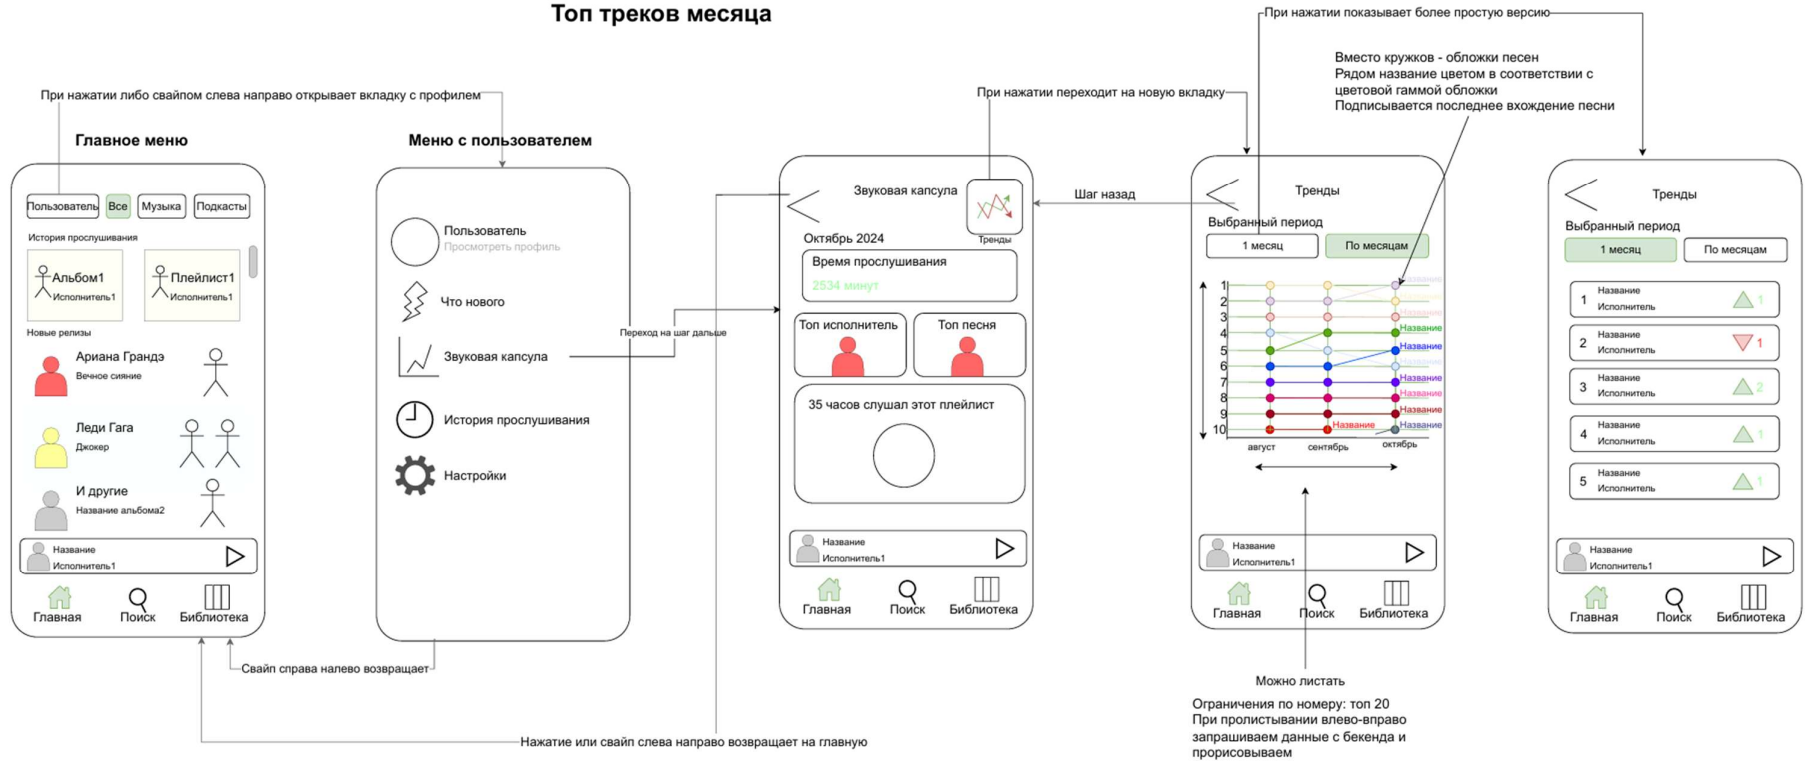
Топ треков месяца

При нажатии либо свайпом слева направо открывает вкладку с профилем

Главное меню

Пользователь Все Музыка Подкасты

История прослушивания

Альбом1
Исполнитель1

Плейлист1
Исполнитель1

Новые релизы

Ариана Грандэ
Вечное сияние

Леди Гага
Джокер

И другие
Название альбома2

Название
Исполнитель1

Главная Поиск Библиотека

Меню с пользователем

Пользователь
Просмотреть профиль

Что нового

Звуковая капсула

История прослушивания

Настройки

Переход на шаг дальше

Свайп справа налево возвращает

Нажатие или свайп слева направо возвращает на главную

Звуковая капсула

Тренды

Октябрь 2024

Время прослушивания
2534 минут

Топ исполнитель

Топ песня

35 часов слушал этот плейлист

Название
Исполнитель1

Главная Поиск Библиотека

При нажатии переходит на новую вкладку

Шаг назад

При нажатии показывает более простую версию

Вместо кружков - обложки песен
Рядом название цветом в соответствии с цветовой гаммой обложки
Подписывается последнее вхождение песни

Тренды

Выбранный период

1 месяц По месяцам

1
2
3
4
5
6
7
8
9
10

Название
Название
Название
Название
Название
Название
Название
Название
Название
Название
Название

август сентябрь октябрь

Название
Исполнитель1

Главная Поиск Библиотека

Можно листать

Ограничения по номеру: топ 20
При пролистывании влево-вправо запрашиваем данные с бекенда и прорисовываем

Тренды

Выбранный период

1 месяц По месяцам

1 Название
Исполнитель 1

2 Название
Исполнитель 1

3 Название
Исполнитель 2

4 Название
Исполнитель 1

5 Название
Исполнитель 1

Название
Исполнитель1

Главная Поиск Библиотека